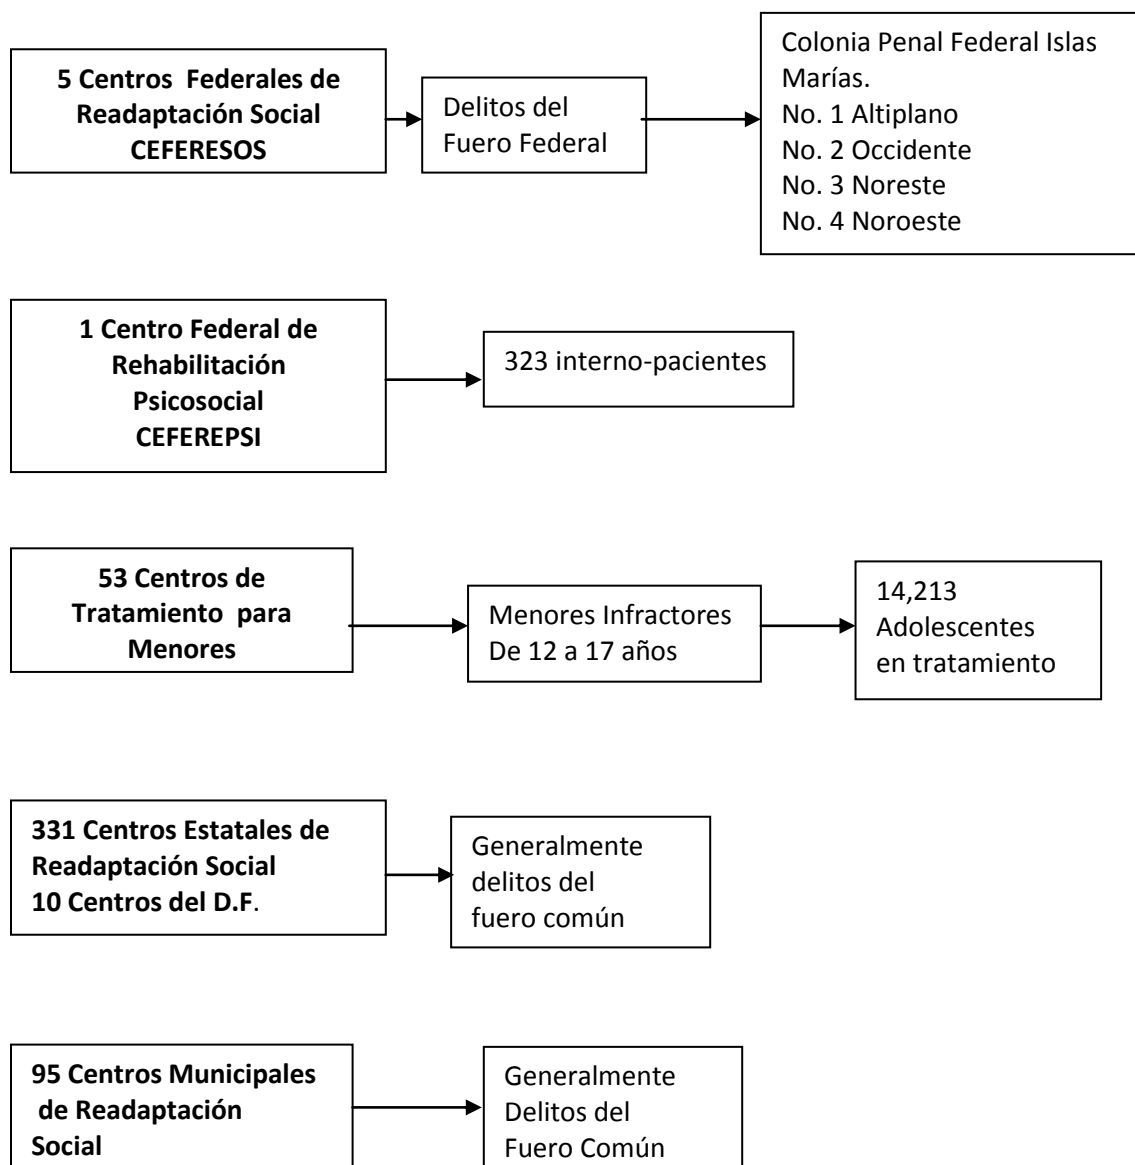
5 Centros Federales de Readaptación Social CEFERESOS

Delitos del Fuero Federal

Colonia Penal Federal Islas Marías.
No. 1 Altiplano
No. 2 Occidente
No. 3 Noreste
No. 4 Noroeste

1 Centro Federal de Rehabilitación Psicosocial CEFEREPSI

323 interno-pacientes

53 Centros de Tratamiento para Menores

Menores Infractores De 12 a 17 años

14,213 Adolescentes en tratamiento

331 Centros Estatales de Readaptación Social
10 Centros del D.F.

Generalmente delitos del fuero común

95 Centros Municipales de Readaptación Social

Generalmente Delitos del Fuero Común